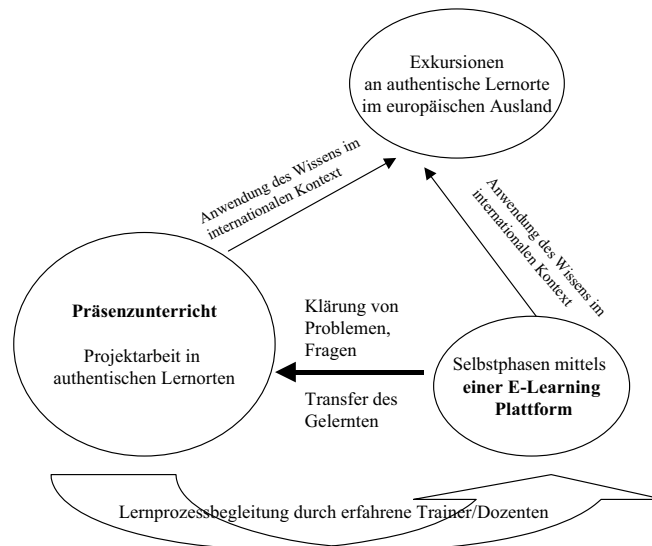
Exkursionen an authentische Lernorte im europäischen Ausland

Anwendung des Wissens im internationalen Kontext

Anwendung des Wissens im internationalen Kontext

Präsenzunterricht

Projektarbeit in authentischen Lernorten

Klärung von Problemen, Fragen

Transfer des Gelernten

Selbstphasen mittels einer E-Learning Plattform

Lernprozessbegleitung durch erfahrene Trainer/Dozenten